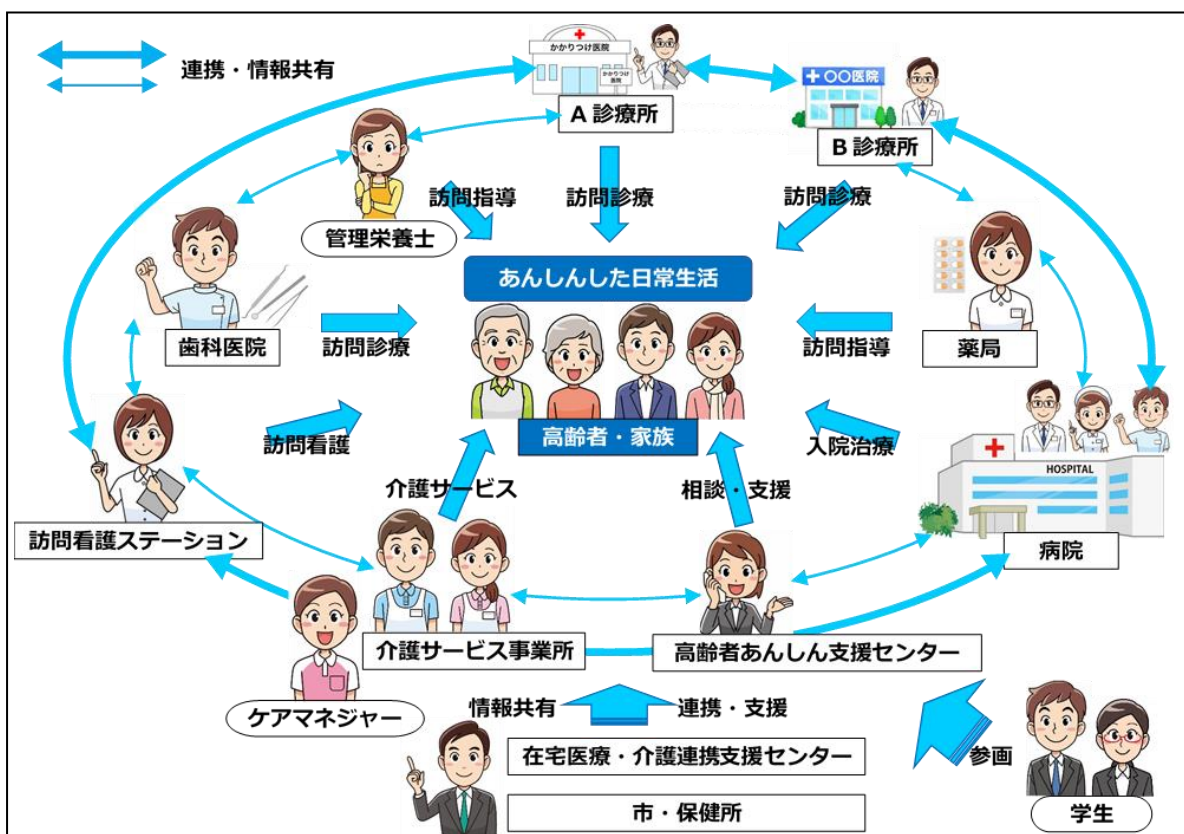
連携・情報共有

かかりつけ医院

かかりつけ薬局

A 診療所

○○医院

B 診療所

管理栄養士

訪問指導

訪問診療

訪問診療

あんしんした日常生活

歯科医院

訪問診療

訪問指導

薬局

HOSPITAL

訪問看護

高齢者・家族

入院治療

介護サービス

相談・支援

訪問看護ステーション

病院

介護サービス事業所

高齢者あんしん支援センター

ケアマネジャー

情報共有

連携・支援

在宅医療・介護連携支援センター

参画

市・保健所

学生